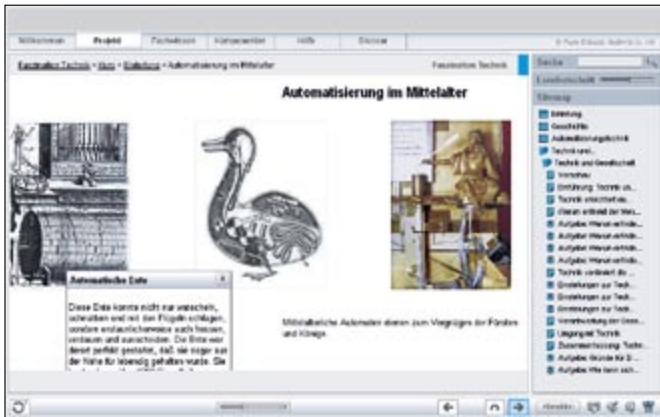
Willkommen Projekt Fachwissen Komponenten Hilfe Glossar

Faszination Technik > Intro > Einleitung > Automatisierung im Mittelalter

Faszination Technik

Automatisierung im Mittelalter

Automatische Ente

Diese Ente konnte nicht nur watscheln, schnattern und mit den Flügeln schlagen, sondern erstaunlicherweise auch fressen, verdauen und ausscheiden. Die Ente war derart perfekt gestaltet, daß sie sogar auf die Nähe für lebendig gehalten wurde. Sie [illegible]

Mittelalterliche Automaten dienten zum Vergnügen der Fürsten und Könige.

Suche

Landkarte

Führung

Einleitung
Geschichte
Automatisierungstechnik
Technikanst...
Technik und Gesellschaft
Vorschau
Einführung: Technik als...
Technik erleichtert da...
Warum entsteht der Men...
Aufgabe: Warum entste...
Aufgabe: Warum entste...
Aufgabe: Warum entste...
Aufgabe: Warum entste...
Technik verändert die...
Einstellungen zur Tech...
Einstellungen zur Tech...
Einstellungen zur Tech...
Verantwortung der Gese...
Umgang mit Technik
Zusammenfassung: Techn...
Aufgabe: Gründe für D...
Aufgabe: Wie kann sich...

Abwählen